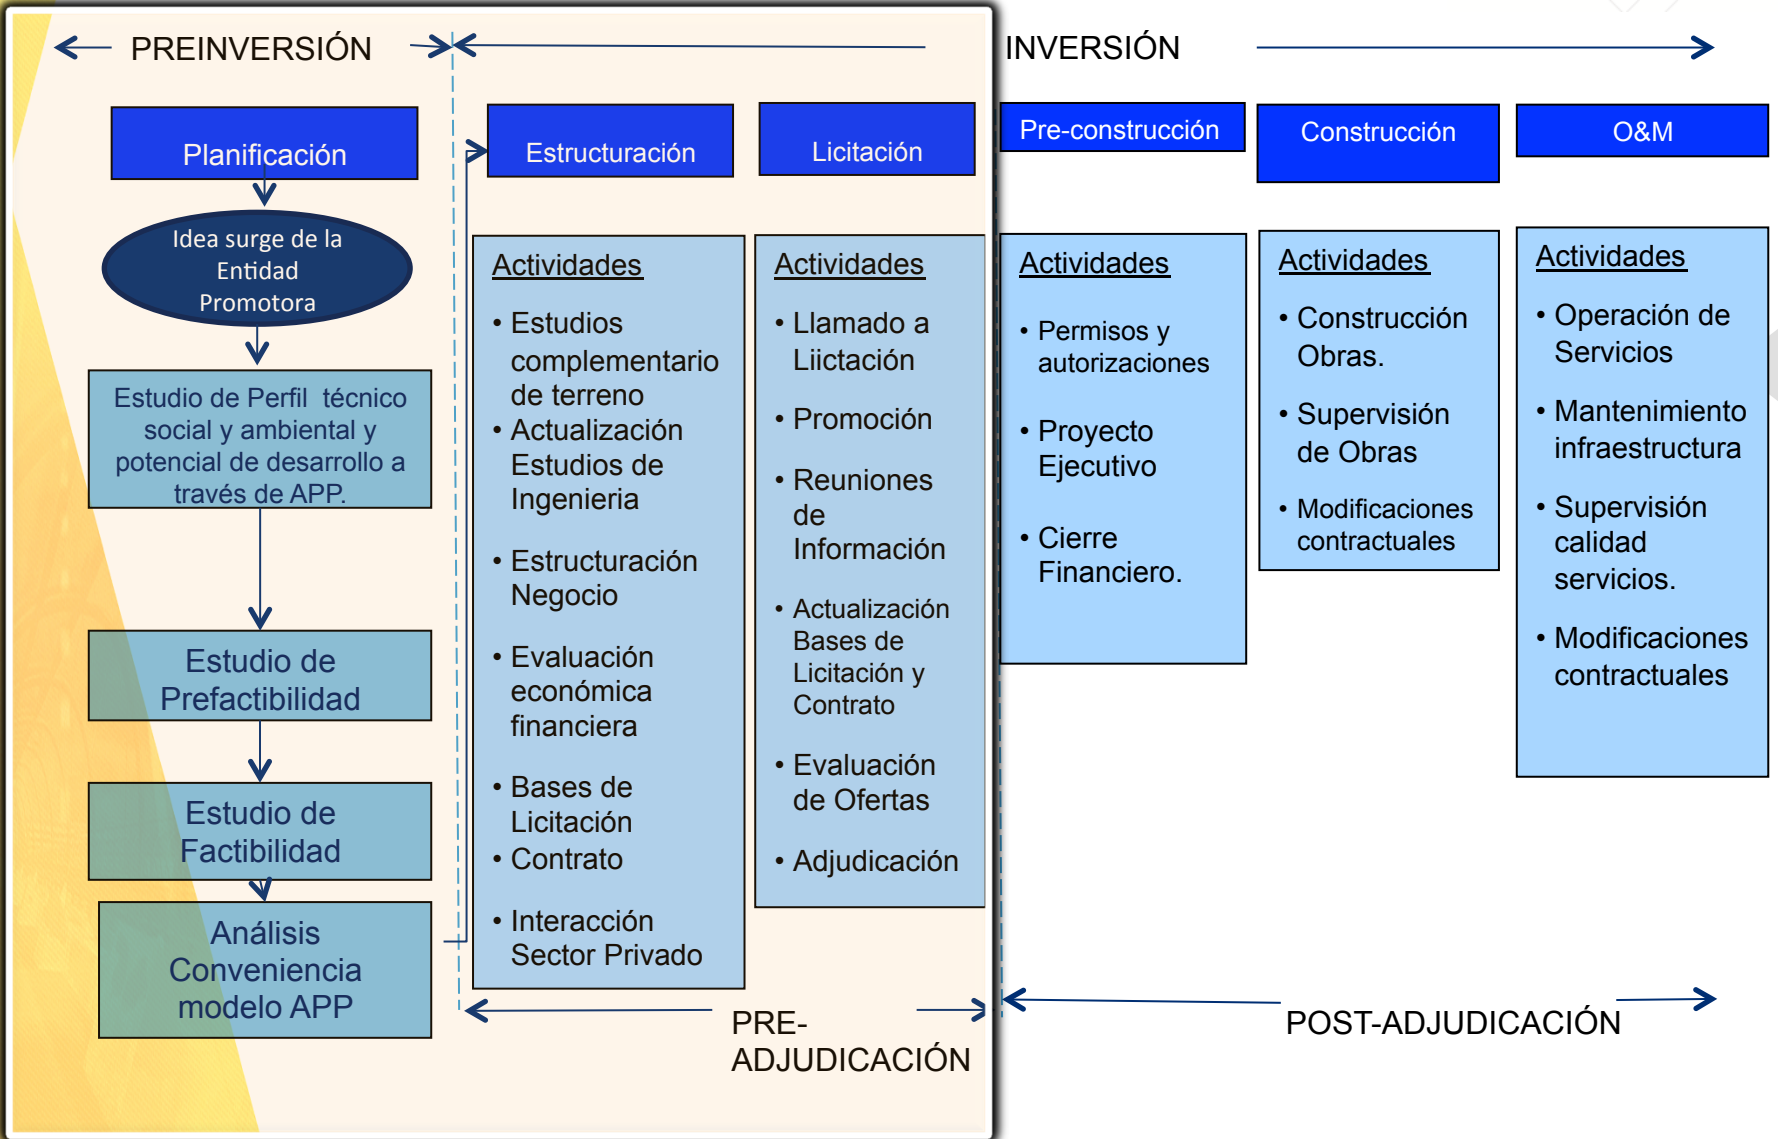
PREINVERSIÓN

INVERSIÓN

Planificación

Idea surge de la Entidad Promotora

Estudio de Perfil técnico social y ambiental y potencial de desarrollo a través de APP.

Estudio de Prefactibilidad

Estudio de Factibilidad

Análisis Conveniencia modelo APP

Estructuración

Actividades

• Estudios complementario de terreno
• Actualización Estudios de Ingenieria

• Estructuración Negocio

• Evaluación económica financiera

• Bases de Licitación
• Contrato

• Interacción Sector Privado

Licitación

Actividades

• Llamado a Liictación

• Promoción

• Reuniones de Información

• Actualización Bases de Licitación y Contrato

• Evaluación de Ofertas

• Adjudicación

PRE-ADJUDICACIÓN

Pre-construcción

Actividades

• Permisos y autorizaciones

• Proyecto Ejecutivo

• Cierre Financiero.

Construcción

Actividades

• Construcción Obras.

• Supervisión de Obras

• Modificaciones contractuales

O&M

Actividades

• Operación de Servicios

• Mantenimiento infraestructura

• Supervisión calidad servicios.

• Modificaciones contractuales

POST-ADJUDICACIÓN